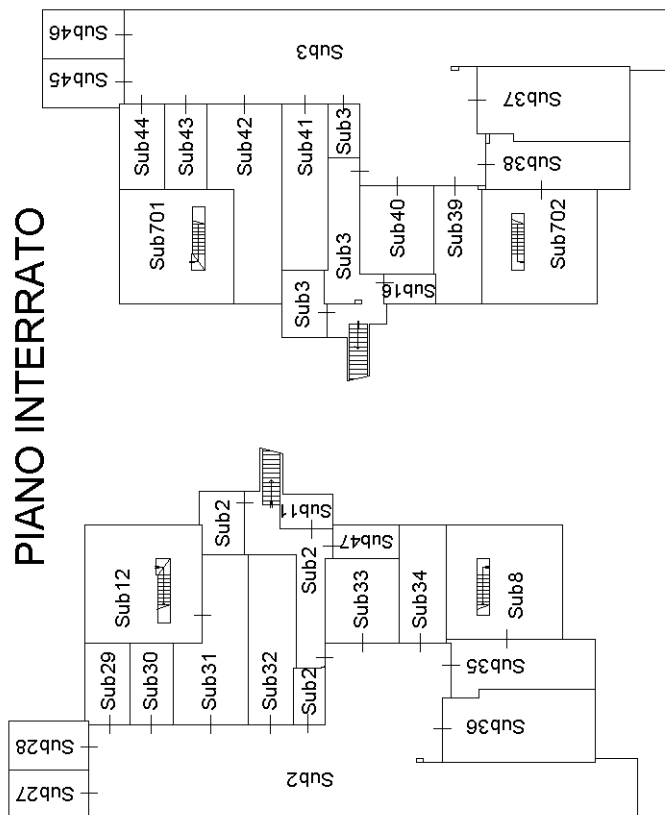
PIANO INTERRATO

Sub46
Sub45
Sub3
Sub37
Sub44
Sub43
Sub42
Sub41
Sub3
Sub38
Sub701
Sub40
Sub39
Sub702
Sub3
Sub3
Sub16

Sub11
Sub2
Sub47
Sub2
Sub12
Sub33
Sub34
Sub8
Sub29
Sub30
Sub31
Sub32
Sub2
Sub35
Sub36
Sub28
Sub27
Sub2